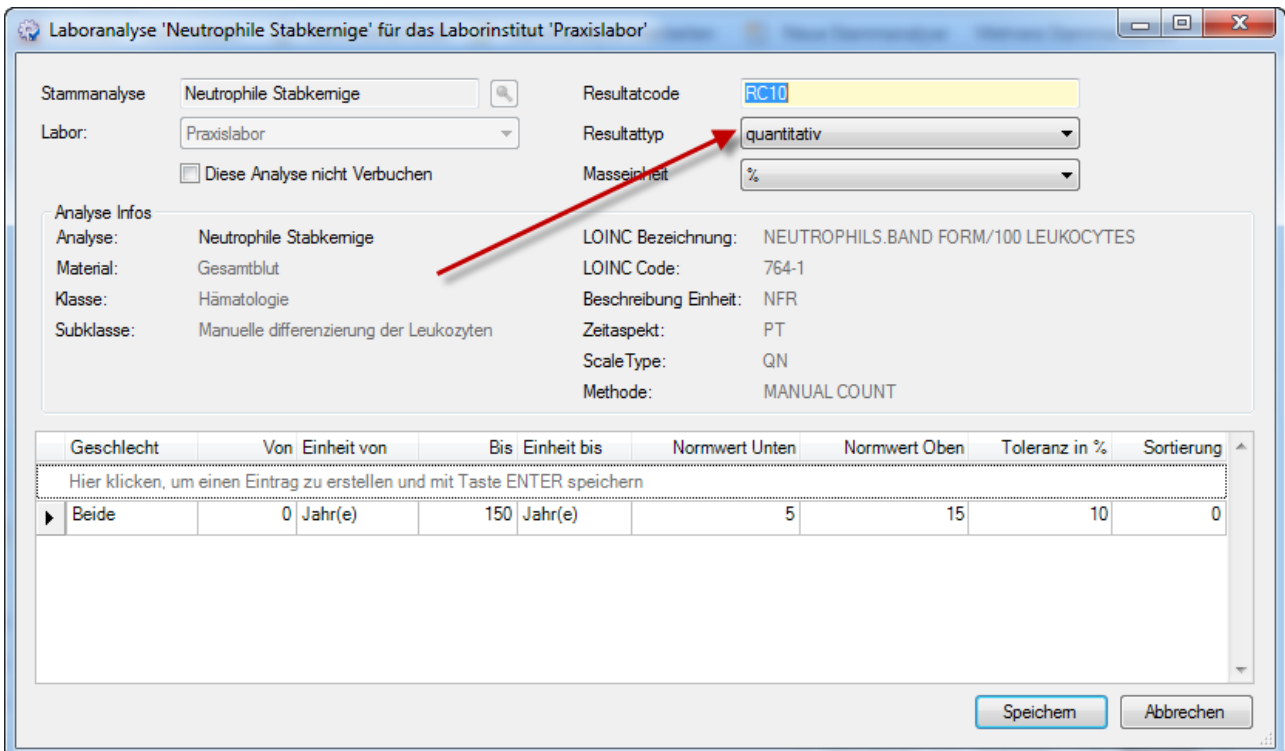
Laboranalyse 'Neutrophile Stabkernige' für das Laborinstitut 'Praxislabor'

Stammanalyse Neutrophile Stabkernige

Labor: Praxislabor

Diese Analyse nicht Verbuchen

Resultatcode RC10

Resultattyp quantitativ

Masseinheit %

Analyse Infos

Analyse: Neutrophile Stabkernige

Material: Gesamtblut

Klasse: Hämatologie

Subklasse: Manuelle differenzierung der Leukozyten

LOINC Bezeichnung: NEUTROPHILS.BAND FORM/100 LEUKOCYTES

LOINC Code: 764-1

Beschreibung Einheit: NFR

Zeitaspekt: PT

ScaleType: QN

Methode: MANUAL COUNT

| Geschlecht | Von | Einheit von | Bis | Einheit bis | Normwert Unten | Normwert Oben | Toleranz in % | Sortierung |
|---|---|---|---|---|---|---|---|---|
| Hier klicken, um einen Eintrag zu erstellen und mit Taste ENTER speichern | | | | | | | | |
| Beide | 0 | Jahr(e) | 150 | Jahr(e) | 5 | 15 | 10 | 0 |

Speichern Abbrechen